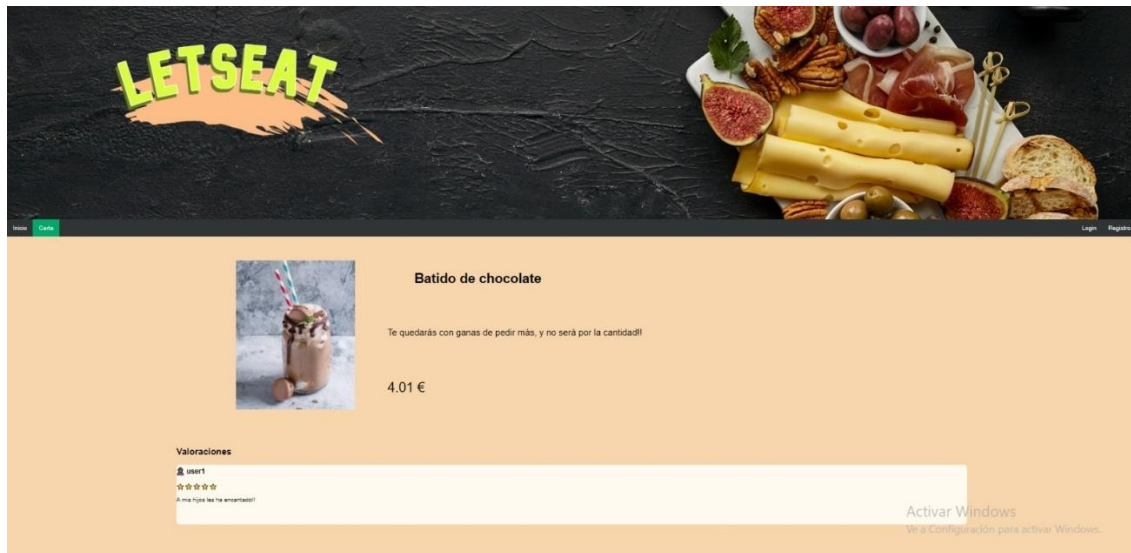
LETSEAT

Inicio Carta

Login Registro

Batido de chocolate

Te quedarás con ganas de pedir más, y no será por la cantidad!!

4.01 €

Valoraciones

user1

★★★★★

A mis hijos les ha encantado!!

Activar Windows
Ve a Configuración para activar Windows.